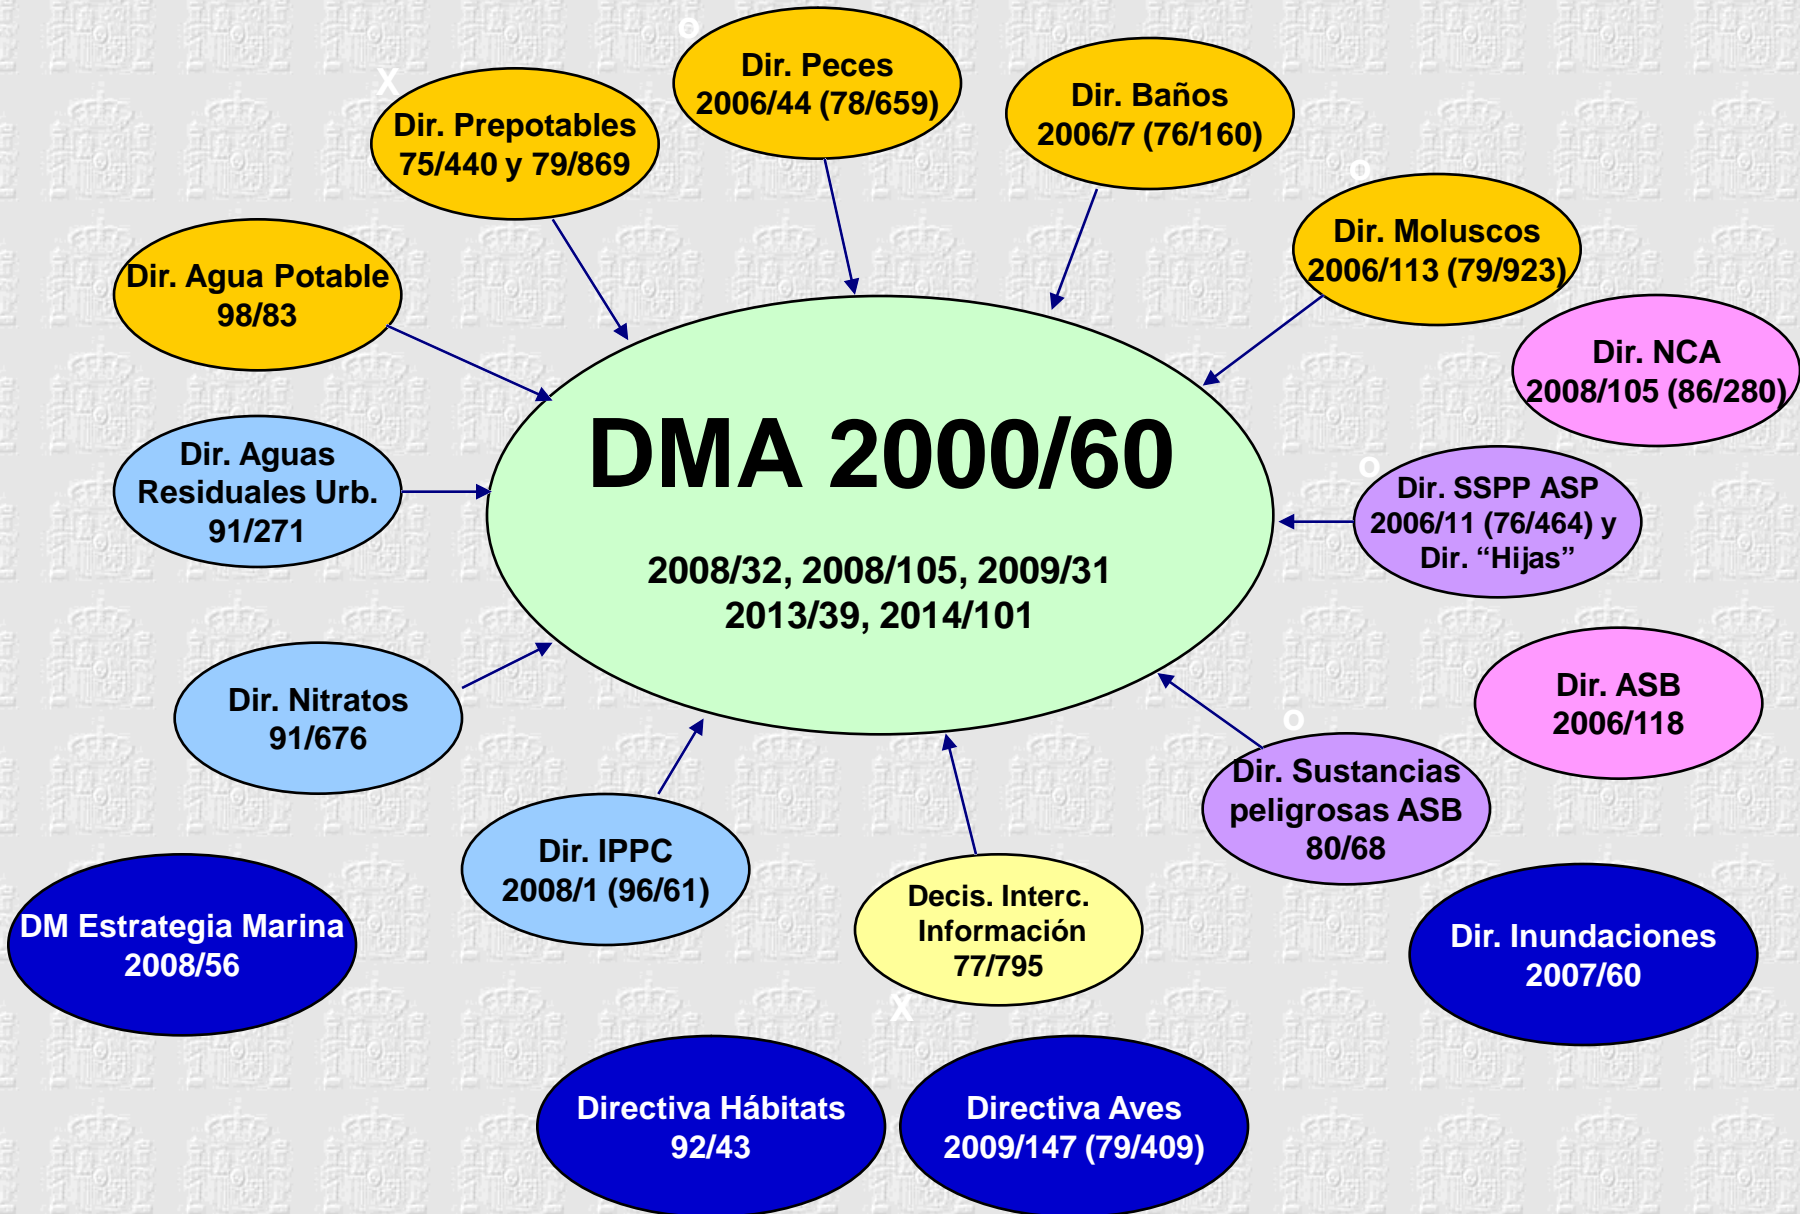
X
Dir. Prepotables
75/440 y 79/869

O
Dir. Peces
2006/44 (78/659)

Dir. Baños
2006/7 (76/160)

O
Dir. Moluscos
2006/113 (79/923)

Dir. Agua Potable
98/83

Dir. NCA
2008/105 (86/280)

Dir. Aguas
Residuales Urb.
91/271

DMA 2000/60

2008/32, 2008/105, 2009/31
2013/39, 2014/101

O
Dir. SSPP ASP
2006/11 (76/464) y
Dir. "Hijas"

Dir. Nitratos
91/676

Dir. ASB
2006/118

O
Dir. Sustancias
peligrosas ASB
80/68

Dir. IPPC
2008/1 (96/61)

DM Estrategia Marina
2008/56

Decis. Interc.
Información
77/795

X

Dir. Inundaciones
2007/60

Directiva Hábitats
92/43

Directiva Aves
2009/147 (79/409)